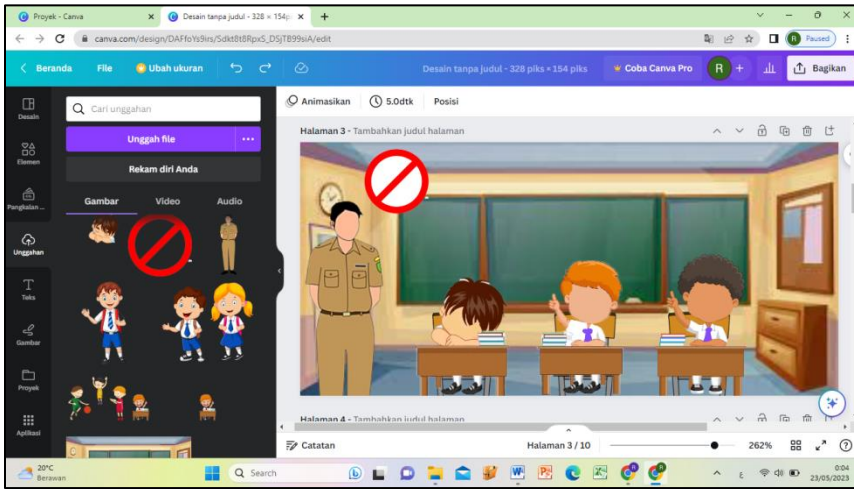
Proyek - Canva
Desain tanpa judul - 328 × 154p
canva.com/design/DAFfoYs9irs/Sdkt8t8RpxS_DSjTB99siA/edit
Paused
Beranda File Ubah ukuran
Desain tanpa judul - 328 piks × 154 piks
Coba Canva Pro
R
Bagikan
Desain
Elemen
Pangkalan ...
Unggahan
Teks
Gambar
Proyek
Aplikasi
Cari unggahan
Unggah file
Rekam diri Anda
Gambar Video Audio
Animasikan 5.0dtk Posisi
Halaman 3 - Tambahkan judul halaman
Halaman 4 - Tambahkan judul halaman
Catatan
Halaman 3 / 10
262%
20°C
Berawan
Search
0:04
23/05/2023